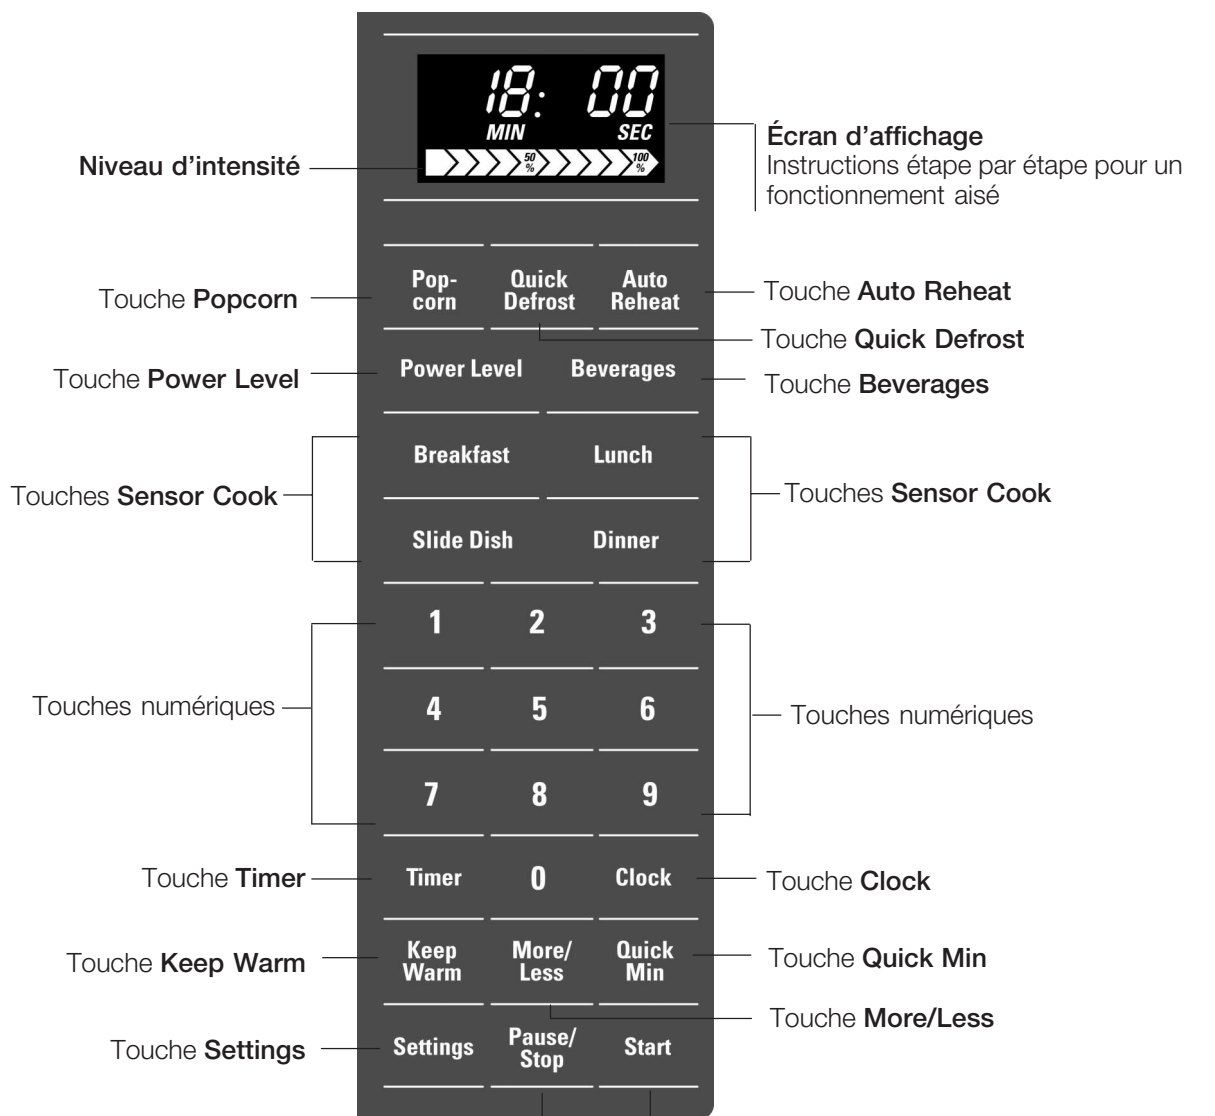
18: 00
MIN SEC
50 %
100 %

Écran d'affichage
Instructions étape par étape pour un fonctionnement aisé

Niveau d'intensité

Touche Popcorn
Pop-corn
Quick Defrost
Auto Reheat
Touche Auto Reheat
Touche Quick Defrost

Touche Power Level
Power Level
Beverages
Touche Beverages

Touches Sensor Cook
Breakfast
Lunch
Slide Dish
Dinner
Touches Sensor Cook

Touches numériques
1
2
3
4
5
6
7
8
9
Touches numériques

Touche Timer
Timer
0
Clock
Touche Clock

Touche Keep Warm
Keep Warm
More/ Less
Quick Min
Touche Quick Min
Touche More/Less

Touche Settings
Settings
Pause/ Stop
Start